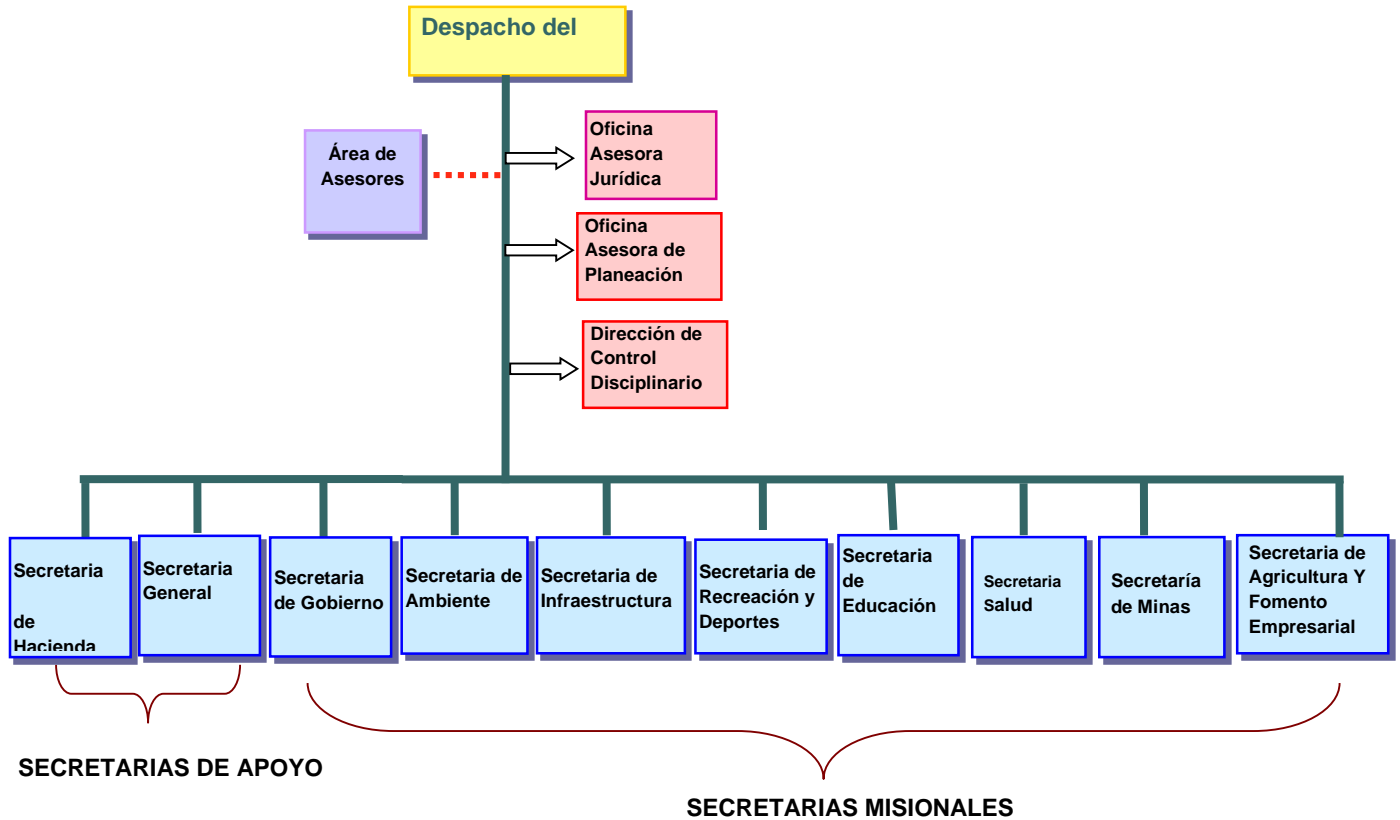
Despacho del

Área de Asesores

Oficina Asesora Jurídica

Oficina Asesora de Planeación

Dirección de Control Disciplinario

Secretaria de Hacienda

Secretaria General

Secretaria de Gobierno

Secretaria de Ambiente

Secretaria de Infraestructura

Secretaria de Recreación y Deportes

Secretaria de Educación

Secretaria Salud

Secretaría de Minas

Secretaria de Agricultura Y Fomento Empresarial

SECRETARIAS DE APOYO

SECRETARIAS MISIONALES